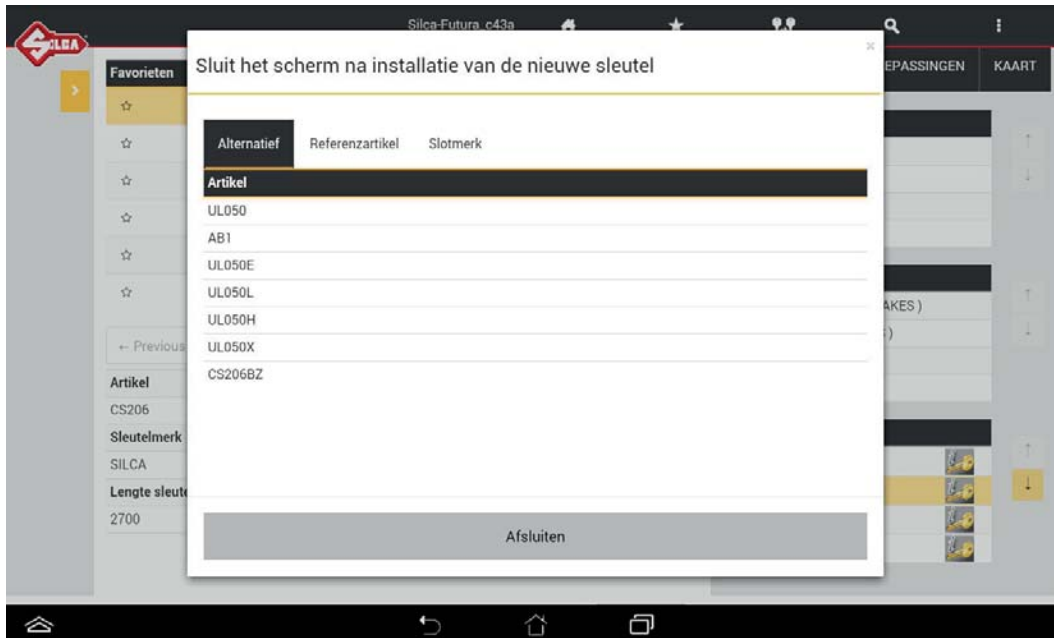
SILCA

Silca-Futura_c43a

Favorieten

EPASSINGEN

KAART

Sluit het scherm na installatie van de nieuwe sleutel

×

Alternatief

Referenzartikel

Slotmerk

| Artikel |
|---|
| UL050 |
| AB1 |
| UL050E |
| UL050L |
| UL050H |
| UL050X |
| CS206BZ |

Afsluiten

← Previous

Artikel

CS206

Sleutelmerk

SILCA

Lengte sleut

2700

AKES)

)